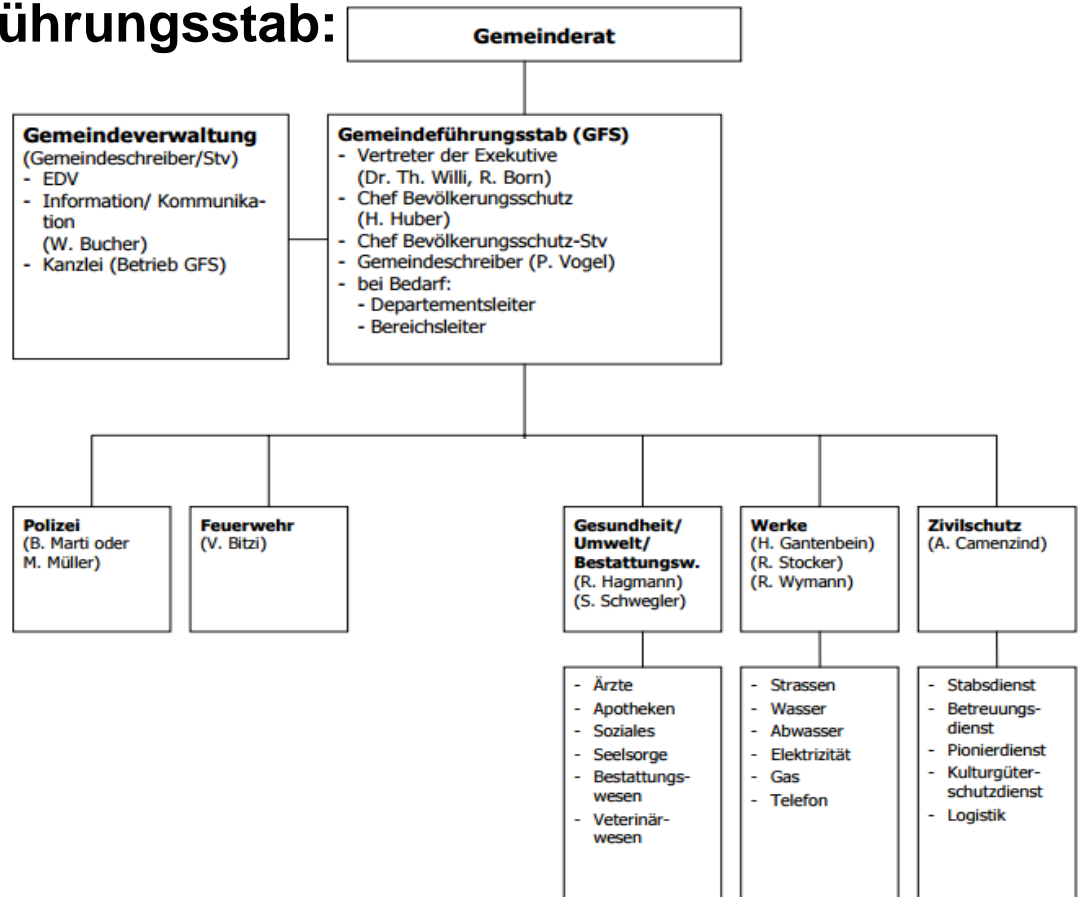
ührungsstab:

Gemeinderat

Gemeindeverwaltung
(Gemeindeschreiber/Stv)
- EDV
- Information/ Kommunikation
(W. Bucher)
- Kanzlei (Betrieb GFS)

Gemeindeführungsstab (GFS)
- Vertreter der Exekutive (Dr. Th. Willi, R. Born)
- Chef Bevölkerungsschutz (H. Huber)
- Chef Bevölkerungsschutz-Stv
- Gemeindeschreiber (P. Vogel)
- bei Bedarf:
- Departementsleiter
- Bereichsleiter

Polizei
(B. Marti oder M. Müller)

Feuerwehr
(V. Bitzi)

Gesundheit/ Umwelt/ Bestattungsw.
(R. Hagmann)
(S. Schwegler)

Werke
(H. Gantenbein)
(R. Stocker)
(R. Wymann)

Zivilschutz
(A. Camenzind)

- Ärzte
- Apotheken
- Soziales
- Seelsorge
- Bestattungswesen
- Veterinärwesen

- Strassen
- Wasser
- Abwasser
- Elektrizität
- Gas
- Telefon

- Stabsdienst
- Betreuungsdienst
- Pionierdienst
- Kulturgüterschutzdienst
- Logistik